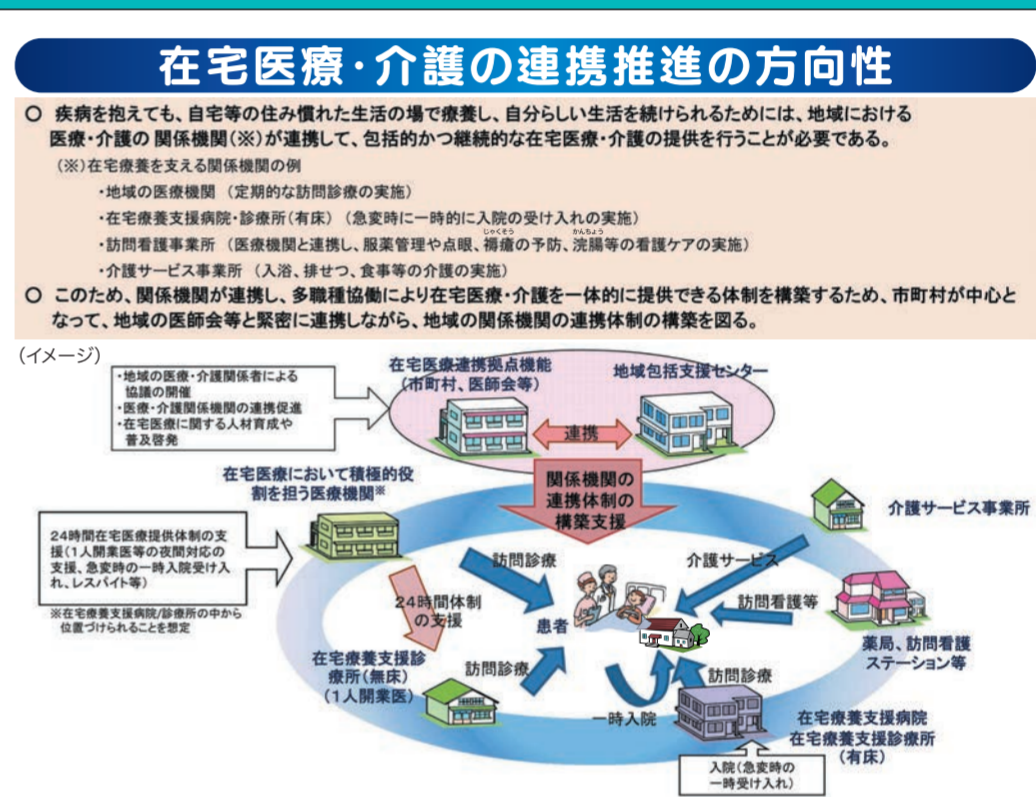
在宅医療・介護の連携推進の方向性

○ 疾病を抱えても、自宅等の住み慣れた生活の場で療養し、自分らしい生活を続けられるためには、地域における医療・介護の 関係機関(※)が連携して、包括的かつ継続的な在宅医療・介護の提供を行うことが必要である。

(※)在宅療養を支える関係機関の例

・地域の医療機関 (定期的な訪問診療の実施)

・在宅療養支援病院・診療所(有床) (急変時に一時的に入院の受け入れの実施)

・訪問看護事業所 (医療機関と連携し、服薬管理や点眼、褥瘡(じょくそう)の予防、浣腸(かんちょう)等の看護ケアの実施)

・介護サービス事業所 (入浴、排せつ、食事等の介護の実施)

○ このため、関係機関が連携し、多職種協働により在宅医療・介護を一体的に提供できる体制を構築するため、市町村が中心となって、地域の医師会等と緊密に連携しながら、地域の関係機関の連携体制の構築を図る。

(イメージ)

・地域の医療・介護関係者による協議の開催
・医療・介護関係機関の連携促進
・在宅医療に関する人材育成や普及啓発

在宅医療連携拠点機能
(市町村、医師会等)

地域包括支援センター

連携

関係機関の連携体制の構築支援

在宅医療において積極的役割を担う医療機関※

24時間在宅医療提供体制の支援
(1人開業医等の夜間対応の支援、急変時の一時入院受け入れ、レスパイト等)

※在宅療養支援病院/診療所の中から位置づけられることを想定

介護サービス事業所

訪問診療

介護サービス

24時間体制の支援

患者

訪問看護等

薬局、訪問看護ステーション等

在宅療養支援診療所(無床)
(1人開業医)

訪問診療

訪問診療

一時入院

在宅療養支援病院
在宅療養支援診療所
(有床)

入院(急変時の一時受け入れ)